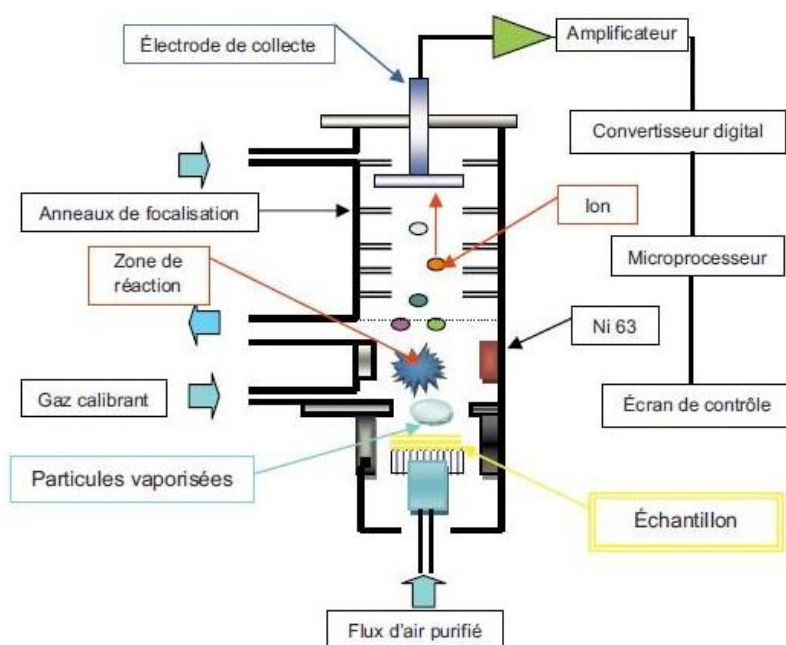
Électrode de collecte

Amplificateur

Convertisseur digital

Anneaux de focalisation

Ion

Zone de réaction

Microprocesseur

Ni 63

Gaz calibrant

Écran de contrôle

Particules vaporisées

Échantillon

Flux d'air purifié